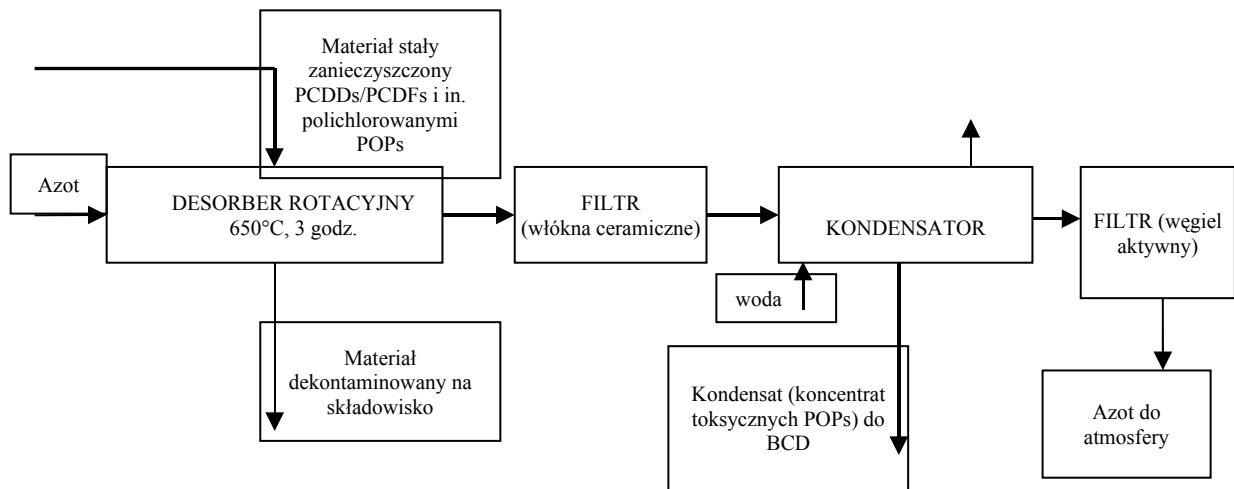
Materiał stały zanieczyszczony PCDDs/PCDFs i in. polichlorowanymi POPs

Azot

DESORBER ROTACYJNY 650°C, 3 godz.

FILTR (włókna ceramiczne)

KONDENSATOR

FILTR (węgiel aktywny)

woda

Materiał dekontaminowany na składowisko

Kondensat (koncentrat toksycznych POPs) do BCD

Azot do atmosfery